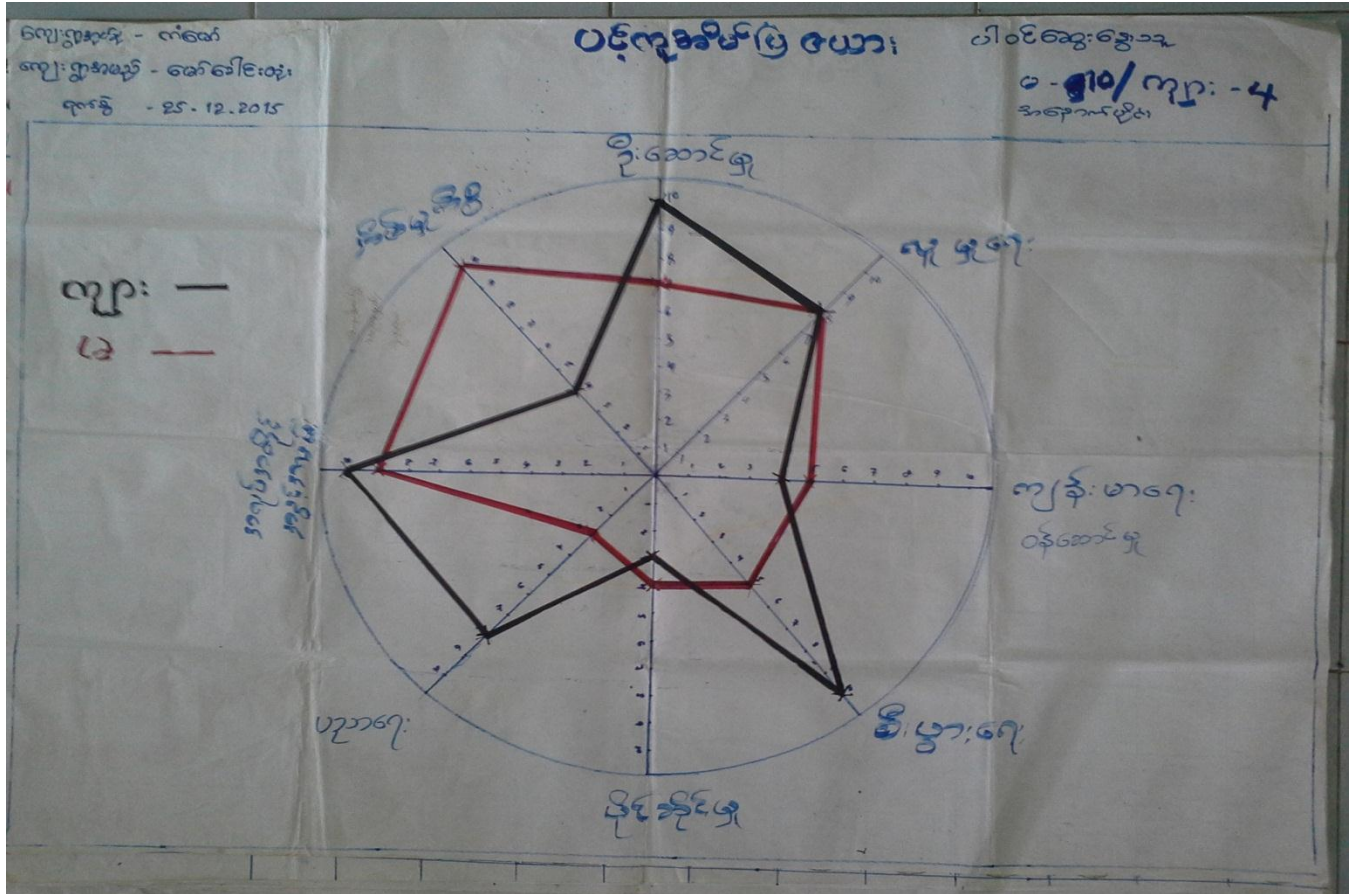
ကျေးရွာအုပ်စု - ကံဇော်
ကျေးရွာအမည် - ဆော်ခေါင်းတုံး
ရက်စွဲ - 25 - 12 - 2015

ပင့်ကူအိမ်ပုံဇယား

ပါဝင်ဆွေးနွေးသူ
မ - 10 / ကျား - 4
အကောက်ပြင်ထား

ခေါင်းဆောင်မှု

လုံခြုံမှု

ကျန်းမာရေး
ဝန်ဆောင်မှု

စီးပွားရေး

ဆုံးဖြတ်ခွင့်

ပညာရေး

အဖွဲ့အစည်းများ
ပါဝင်ဆောင်ရွက်မှု

နိုင်ငံသားအခွင့်

ကျား —
မ —